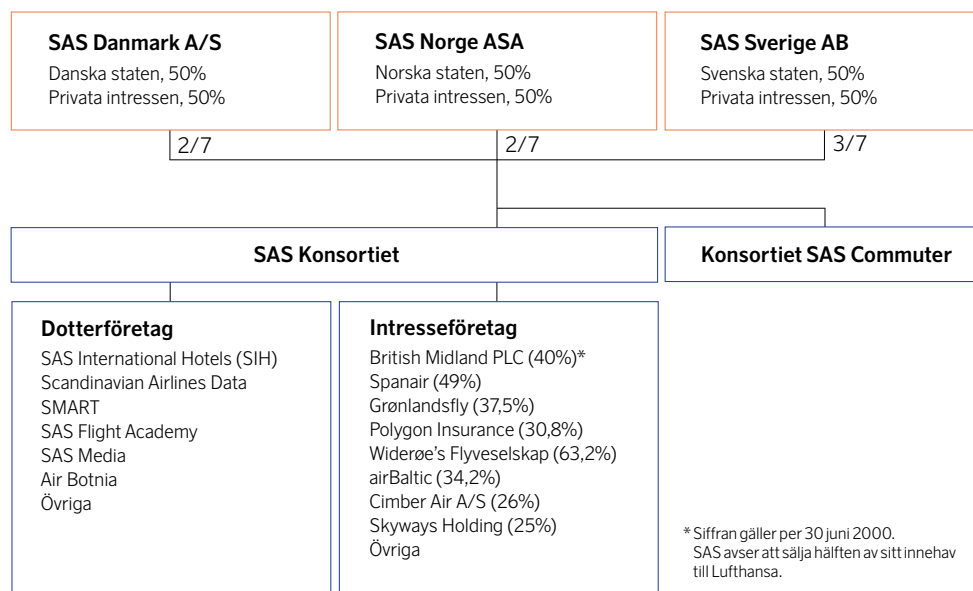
SAS Danmark A/S
Danska staten, 50%
Privata intressen, 50%

SAS Norge ASA
Norska staten, 50%
Privata intressen, 50%

SAS Sverige AB
Svenska staten, 50%
Privata intressen, 50%

2/7

2/7

3/7

SAS Konsortiet

Konsortiet SAS Commuter

Dotterföretag
SAS International Hotels (SIH)
Scandinavian Airlines Data
SMART
SAS Flight Academy
SAS Media
Air Botnia
Övriga

Intresseföretag
British Midland PLC (40%)*
Spanair (49%)
Grønlandsfly (37,5%)
Polygon Insurance (30,8%)
Widerøe's Flyveselskap (63,2%)
airBaltic (34,2%)
Cimber Air A/S (26%)
Skyways Holding (25%)
Övriga

* Siffran gäller per 30 juni 2000. SAS avser att sälja hälften av sitt innehav till Lufthansa.